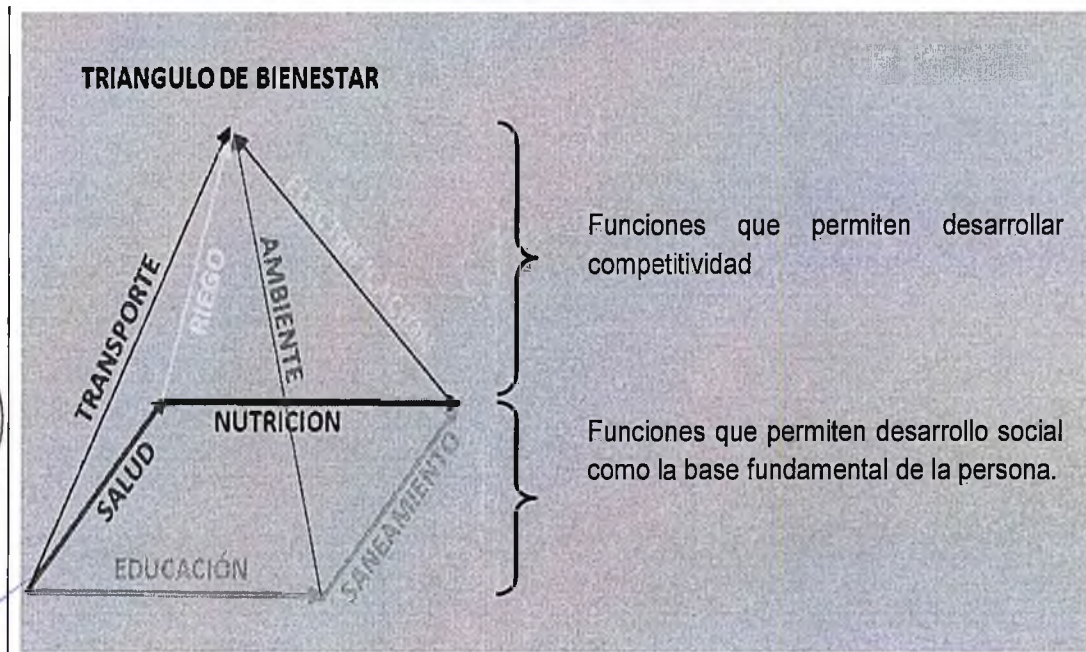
TRIANGULO DE BIENESTAR

TRANSPORTE
RIEGO
AMBIENTE
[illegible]
NUTRICION
SALUD
SANEAMIENTO
EDUCACIÓN

Funciones que permiten desarrollar competitividad

Funciones que permiten desarrollo social como la base fundamental de la persona.